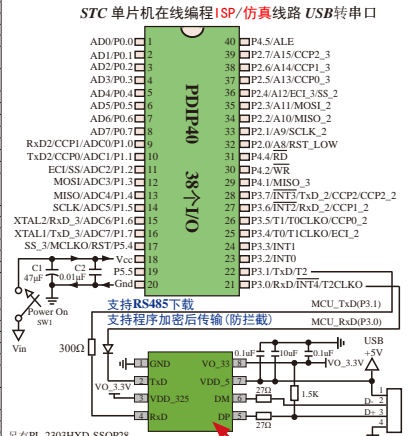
STC 单片机在线编程ISP/仿真线路 USB转串口

AD0/P0.0 1
AD1/P0.1 2
AD2/P0.2 3
AD3/P0.3 4
AD4/P0.4 5
AD5/P0.5 6
AD6/P0.6 7
AD7/P0.7 8
P4.6 9
RxD2/CCP1/ADC0/P1.0 10
TxD2/CCP0/ADC1/P1.1 11
ECI/SS/ADC2/P1.2 12
MOSI/ADC3/P1.3 13
MISO/ADC4/P1.4 14
SCLK/ADC5/P1.5 15
XTAL2/RxD3/ADC6/P1.6 16
XTAL1/TxD3/ADC7/P1.7 17
SS_3/MCLKO/RST/P5.4 18
Vcc 19
P5.5 20
Gnd 21

PDIP40
38个I/O

40 P4.5/ALE
39 P2.7/A15/CCP2_3
38 P2.6/A14/CCP1_3
37 P2.5/A13/CCP0_3
36 P2.4/A12/ECI_3/SS_2
35 P2.3/A11/MOSI_2
34 P2.2/A10/MISO_2
33 P2.1/A9/SCLK_2
32 P2.0/A8/RST_LOW
31 P4.4/RD
30 P4.2/WR
29 P4.1/MISO_3
28 P3.7/INT3/TxD_2/CCP2/CCP2_2
27 P3.6/INT2/RxD_2/CCP1_2
26 P3.5/T1/T0CLKO/CCP0_2
25 P3.4/T0/T1CLKO/ECI_2
24 P3.3/INT1
23 P3.2/INT0
22 P3.1/TxD/T2
21 P3.0/RxD/INT4/T2CLKO

C1 47μF
C2 0.01μF
Power On
SW1
Vin

支持RS485下载
支持程序加密后传输(防拦截)
MCU_TxD(P3.1)
MCU_RxD(P3.0)

300Ω
GND
TxD
VDD_325
RxD
VO_3.3V
VO_33
VDD_5
DM
DP
0.1uF
10uF
0.1uF
VO_3.3V
USB
+5V
27Ω
1.5K
27Ω
D-
D+
1
2
3
4
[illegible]PL-2303HXD-SSOP28